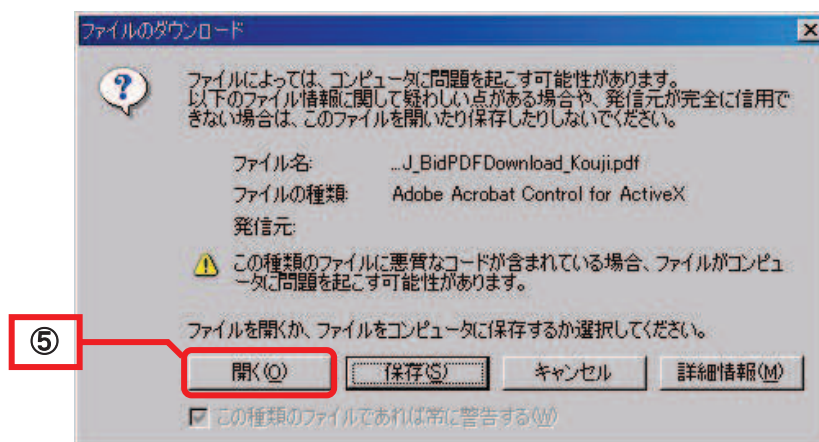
ファイルのダウンロード

ファイルによっては、コンピュータに問題を起こす可能性があります。以下のファイル情報に関して疑わしい点がある場合や、発信元が完全に信用できない場合は、このファイルを開いたり保存したりしないでください。

ファイル名: ...J_BidPDFDownload_Kouji.pdf
ファイルの種類: Adobe Acrobat Control for ActiveX
発信元:

この種類のファイルに悪質なコードが含まれている場合、ファイルがコンピュータに問題を起こす可能性があります。

ファイルを開くか、ファイルをコンピュータに保存するか選択してください。

⑤

開く(O) 保存(S) キャンセル 詳細情報(M)

この種類のファイルであれば常に警告する(W)